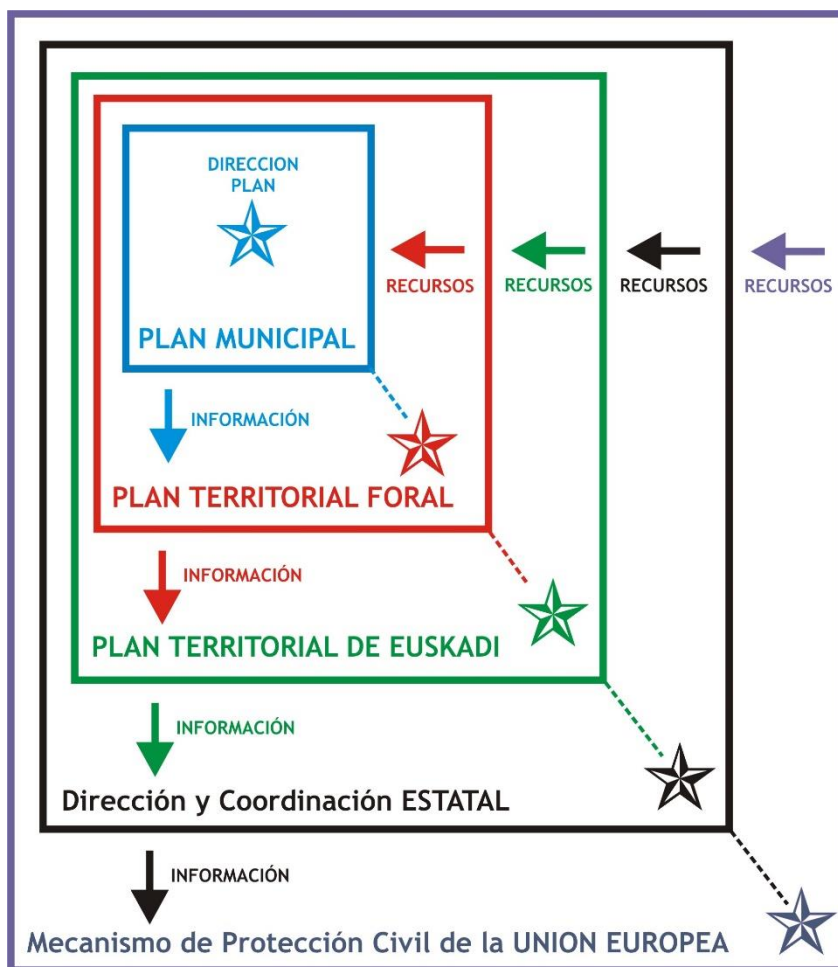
DIRECCION PLAN

RECURSOS

RECURSOS

RECURSOS

RECURSOS

PLAN MUNICIPAL

INFORMACIÓN

PLAN TERRITORIAL FORAL

INFORMACIÓN

PLAN TERRITORIAL DE EUSKADI

INFORMACIÓN

Dirección y Coordinación ESTATAL

INFORMACIÓN

Mecanismo de Protección Civil de la UNION EUROPEA